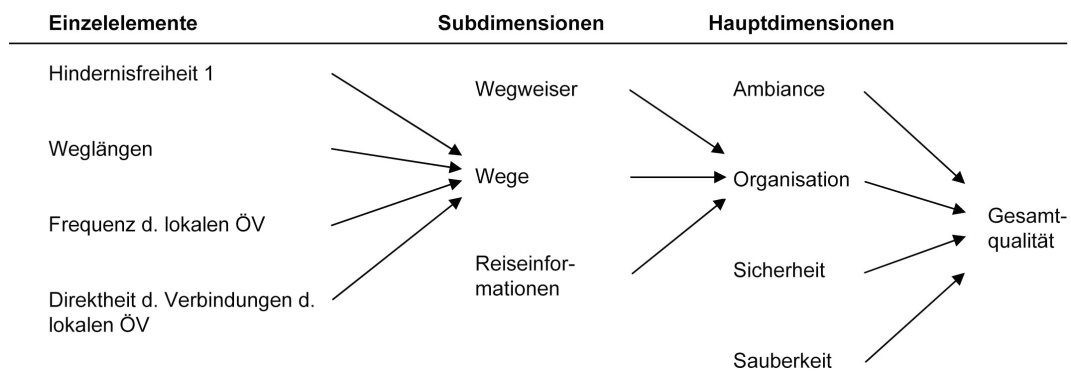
Einzelelemente

Hindernisfreiheit 1

Weglängen

Frequenz d. lokalen ÖV

Direktheit d. Verbindungen d. lokalen ÖV

Subdimensionen

Wegweiser

Wege

Reiseinformationen

Hauptdimensionen

Ambiance

Organisation

Sicherheit

Sauberkeit

Gesamtqualität